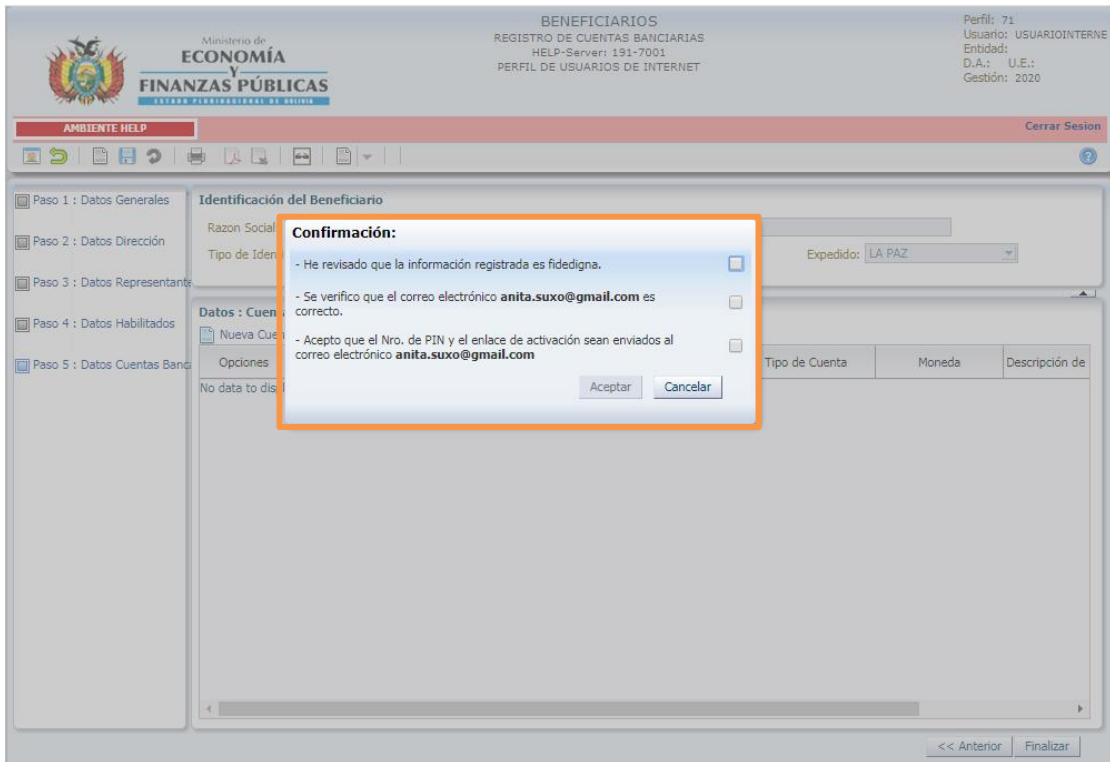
Ministerio de
ECONOMÍA
Y
FINANZAS PÚBLICAS
ESTADO PLURINACIONAL DE BOLIVIA

BENEFICIARIOS
REGISTRO DE CUENTAS BANCIARIAS
HELP-Server: 191-7001
PERFIL DE USUARIOS DE INTERNET

Perfil: 71
Usuario: USUARIOINTERNE
Entidad:
D.A.: U.E.:
Gestión: 2020

AMBIENTE HELP
Cerrar Sesion

Paso 1 : Datos Generales
Paso 2 : Datos Dirección
Paso 3 : Datos Representante
Paso 4 : Datos Habilitados
Paso 5 : Datos Cuentas Banc

Identificación del Beneficiario
Razon Social
Tipo de Iden
Expedido: LA PAZ

Datos : Cuen
Nueva Cue
Opciones
Tipo de Cuenta
Moneda
Descripción de
No data to dis

Confirmación:
- He revisado que la información registrada es fidedigna.
- Se verifico que el correo electrónico anita.suxo@gmail.com es correcto.
- Acepto que el Nro. de PIN y el enlace de activación sean enviados al correo electrónico anita.suxo@gmail.com
Aceptar
Cancelar

<< Anterior
Finalizar